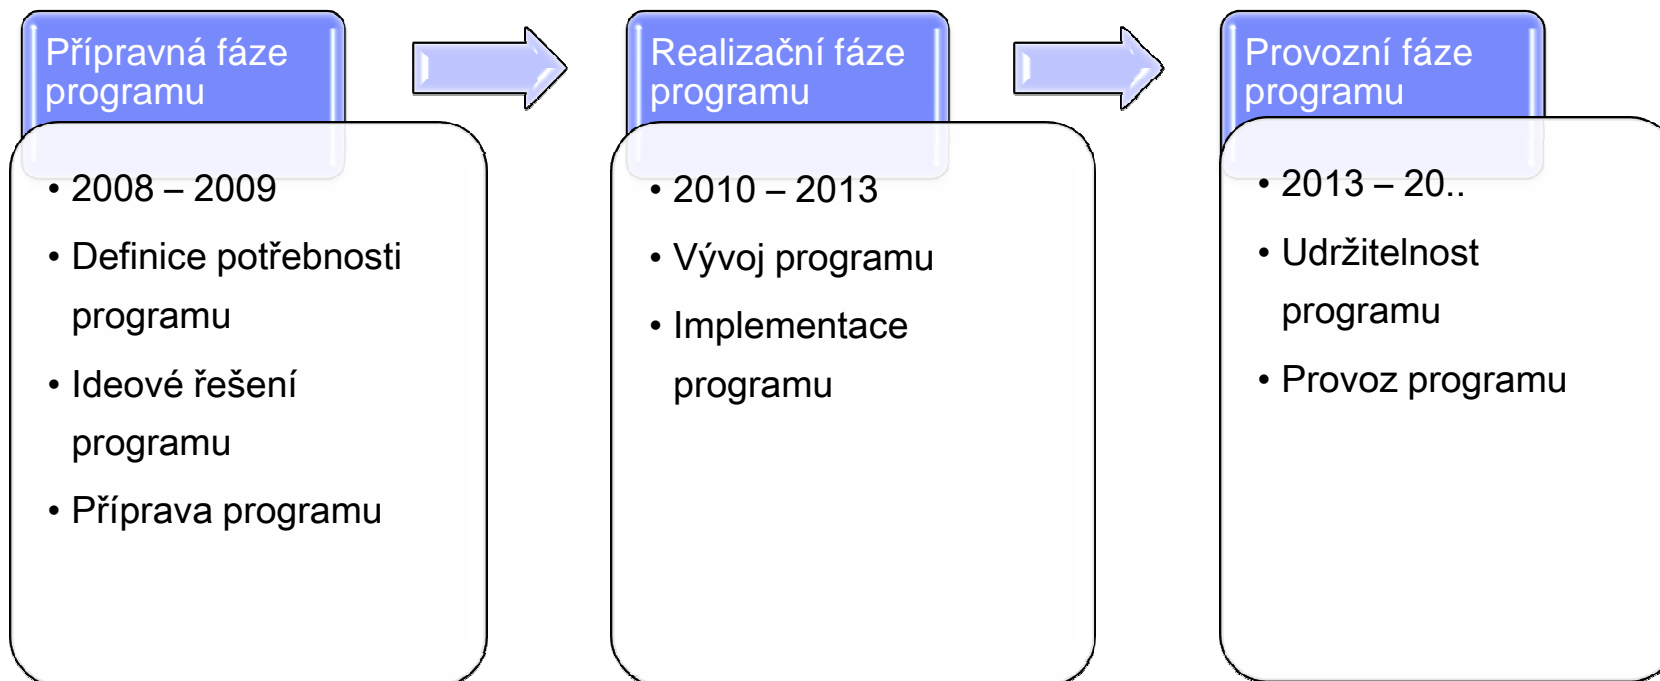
Přípravná fáze programu

• 2008 – 2009
• Definice potřebnosti programu
• Ideové řešení programu
• Příprava programu

Realizační fáze programu

• 2010 – 2013
• Vývoj programu
• Implementace programu

Provozní fáze programu

• 2013 – 20..
• Udržitelnost programu
• Provoz programu